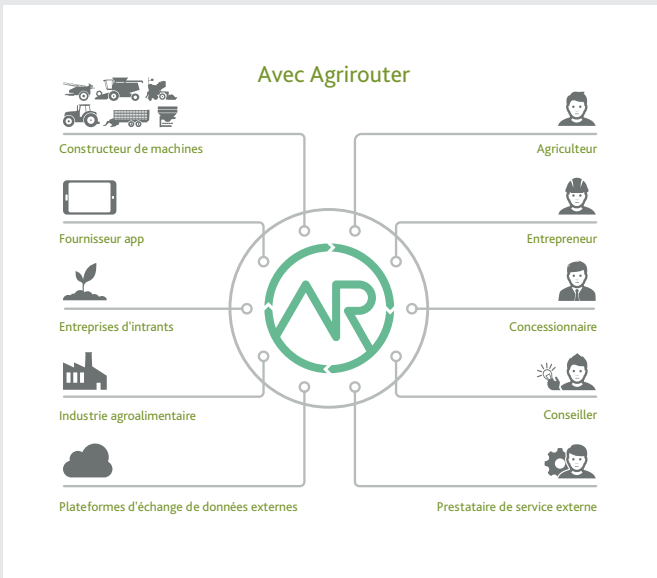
Avec Agrirouter

Constructeur de machines

Fournisseur app

Entreprises d'intrants

Industrie agroalimentaire

Plateformes d'échange de données externes

Agriculteur

Entrepreneur

Concessionnaire

Conseiller

Prestataire de service externe